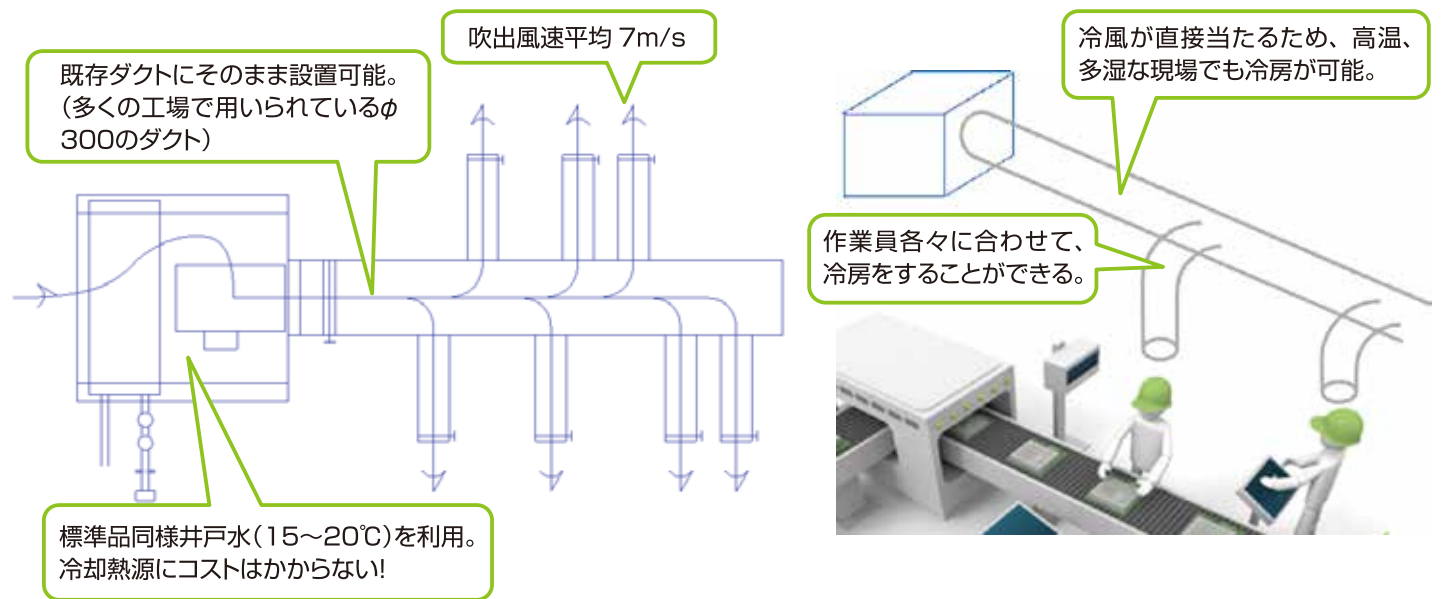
既存ダクトにそのまま設置可能。(多くの工場で用いられているφ300のダクト)

吹出風速平均 7m/s

冷風が直接当たるため、高温、多湿な現場でも冷房が可能。

作業員各々に合わせて、冷房をすることができる。

標準品同様井戸水(15〜20℃)を利用。冷却熱源にコストはかからない!